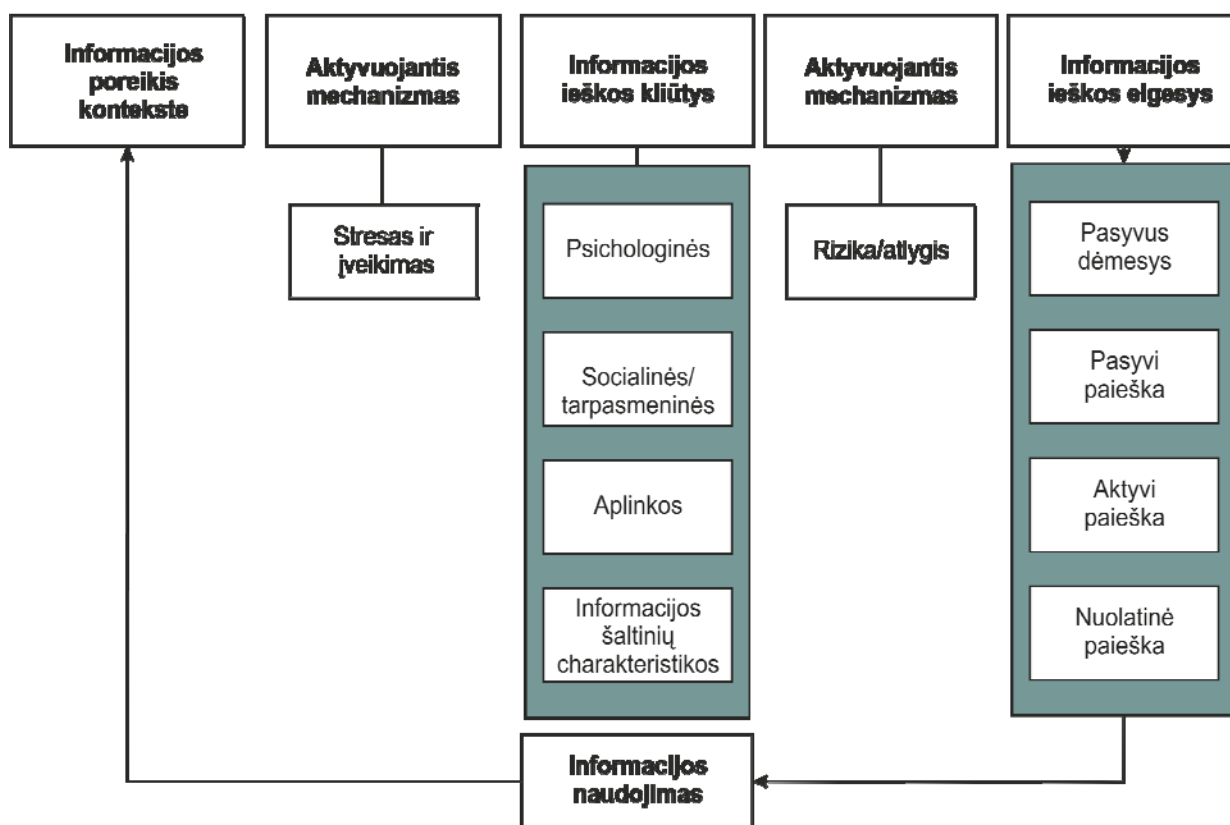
Informacijos poreikis kontekste

Aktyvuojantis mechanizmas

Stresas ir įveikimas

Informacijos ieškos kliūtys

Psichologinės

Socialinės/ tarpasmeninės

Aplinkos

Informacijos šaltinių charakteristikos

Aktyvuojantis mechanizmas

Rizika/atlygis

Informacijos ieškos elgesys

Pasyvus dėmesys

Pasyvi paieška

Aktyvi paieška

Nuolatinė paieška

Informacijos naudojimas